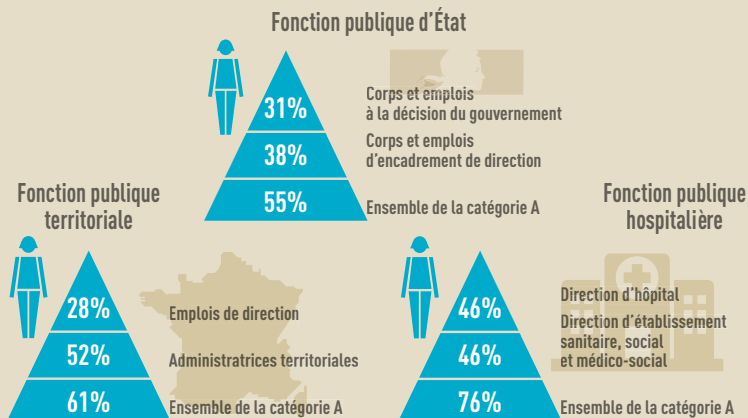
Fonction publique d'État

31%
38%
55%

Corps et emplois à la décision du gouvernement

Corps et emplois d'encadrement de direction

Ensemble de la catégorie A

Fonction publique territoriale

28%
52%
61%

Emplois de direction

Administratrices territoriales

Ensemble de la catégorie A

Fonction publique hospitalière

46%
46%
76%

Direction d'hôpital

Direction d'établissement sanitaire, social et médico-social

Ensemble de la catégorie A